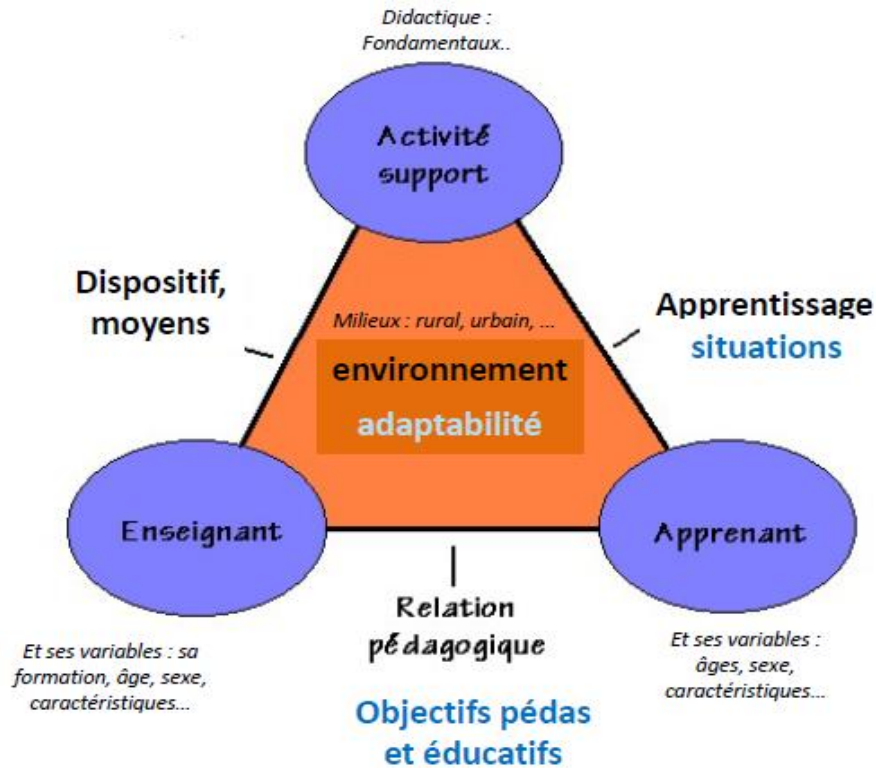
Didactique : Fondamentaux..

Activité support

Dispositif, moyens

Milieux : rural, urbain, ...

environnement

adaptabilité

Apprentissage situations

Enseignant

Apprenant

Relation pédagogique

Et ses variables : sa formation, âge, sexe, caractéristiques...

Et ses variables : âges, sexe, caractéristiques...

Objectifs pédas et éducatifs